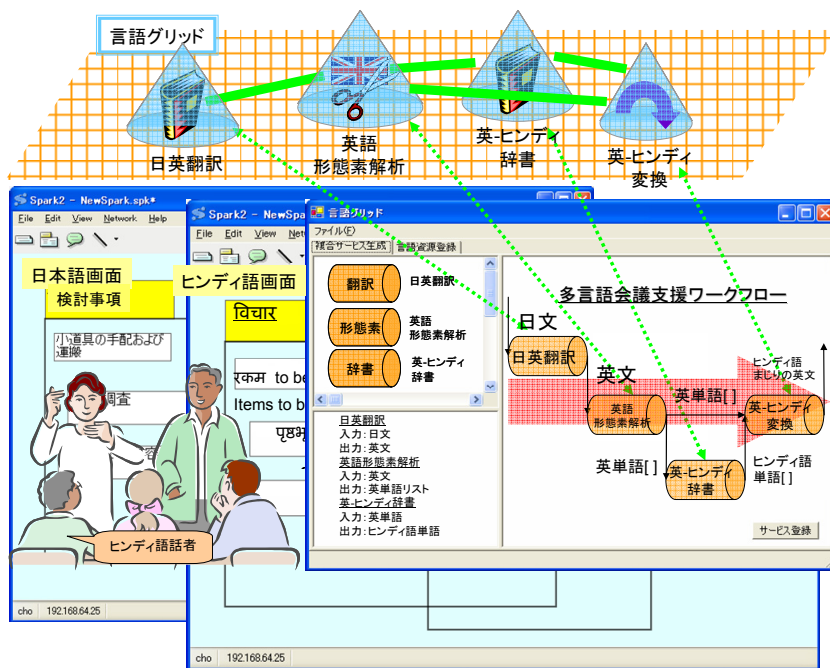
言語グリッド

日英翻訳

英語
形態素解析

英-ヒンディ
辞書

英-ヒンディ
変換

Spark2 - NewSpark.spk*

File Edit View Network Help

日本語画面

検討事項

小道具の手配および運搬

調査

ヒンディ語話者

cho 192.168.64.25

Spark2 - NewSpa

File Edit View Netw

ヒンディ語画面

विचार

रकम to be

Items to b

पृष्ठभू

cho 192.168.64.25

言語グリッド

ファイル(F)

複合サービス生成 言語資源登録

翻訳 日英翻訳

形態素 英語 形態素解析

辞書 英-ヒンディ 辞書

日英翻訳
入力: 日文
出力: 英文
英語形態素解析
入力: 英文
出力: 英単語リスト
英-ヒンディ辞書
入力: 英単語
出力: ヒンディ語単語

多言語会議支援ワークフロー

日文

日英翻訳

英文

英単語[ ]

ヒンディ語まじりの英文

英語 形態素解析

英-ヒンディ 変換

英単語[ ]

英-ヒンディ 辞書

ヒンディ語 単語[ ]

サービス登録